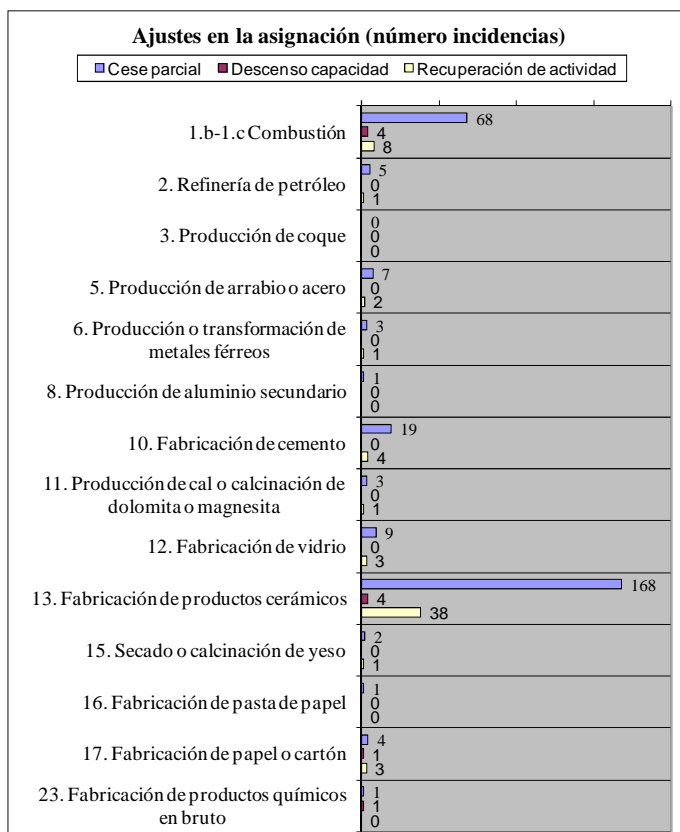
Ajustes en la asignación (número incidencias)

Cese parcial
Descenso capacidad
Recuperación de actividad

1.b-1.c Combustión
68
4
8

2. Refinería de petróleo
5
0
1

3. Producción de coque
0
0
0

5. Producción de arrabio o acero
7
0
2

6. Producción o transformación de metales férreos
3
0
1

8. Producción de aluminio secundario
1
0
0

10. Fabricación de cemento
19
0
4

11. Producción de cal o calcinación de dolomita o magnesita
3
0
1

12. Fabricación de vidrio
9
0
3

13. Fabricación de productos cerámicos
168
4
38

15. Secado o calcinación de yeso
2
0
1

16. Fabricación de pasta de papel
1
0
0

17. Fabricación de papel o cartón
4
1
3

23. Fabricación de productos químicos en bruto
1
1
0